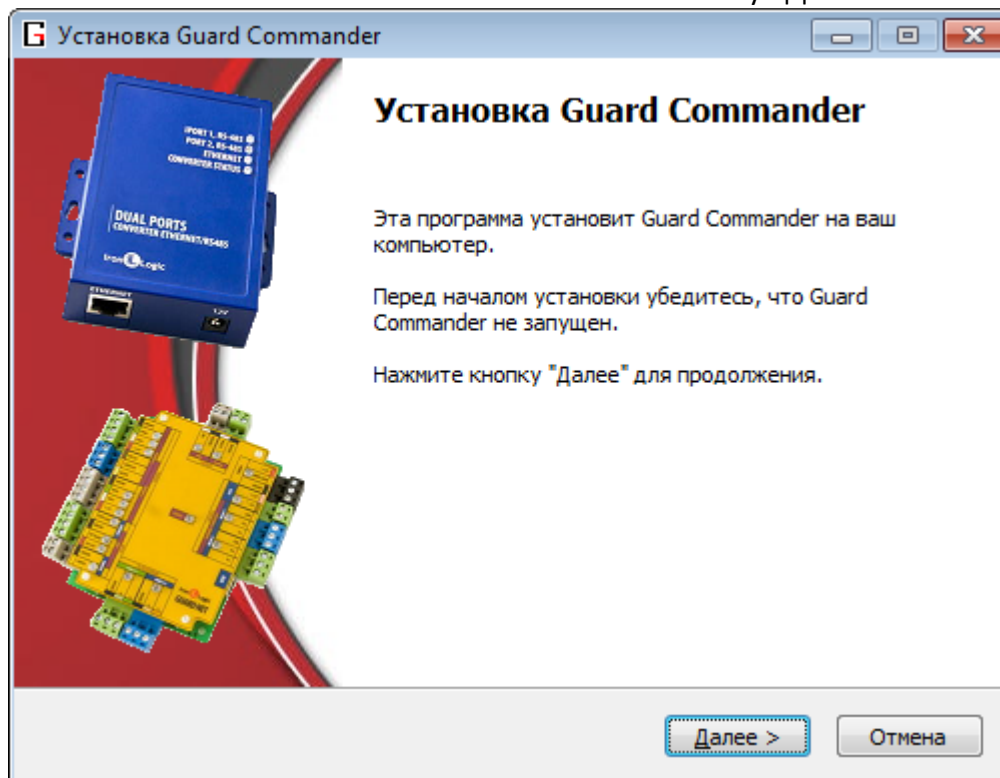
Установка Guard Commander

PORT 1, RS-485
PORT 2, RS-485
ETHERNET
CONVERTER STATUS

DUAL PORTS
CONVERTER ETHERNET/RS485

IronLogic

ETHERNET

12V

GUARDNET

Установка Guard Commander

Эта программа установит Guard Commander на ваш компьютер.

Перед началом установки убедитесь, что Guard Commander не запущен.

Нажмите кнопку "Далее" для продолжения.

Далее >

Отмена